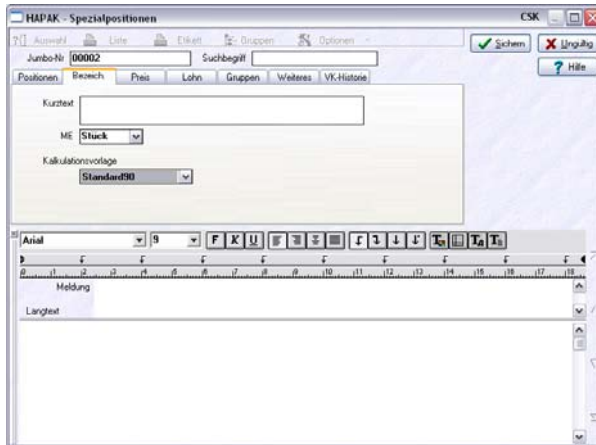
HAPAK - Spezialpositionen

CSK

Auswahl Liste Etikett Gruppen Optionen

Sichern Ungultig

Hilfe

Jumbo-Nr 00002 Suchbegriff

Positionen Bezeich. Preis Lohn Gruppen Weiteres VK-Historie

Kurztext

ME Stuck

Kalkulationsvorlage

Standard90

Arial 9 F K U

Meldung

Langtext